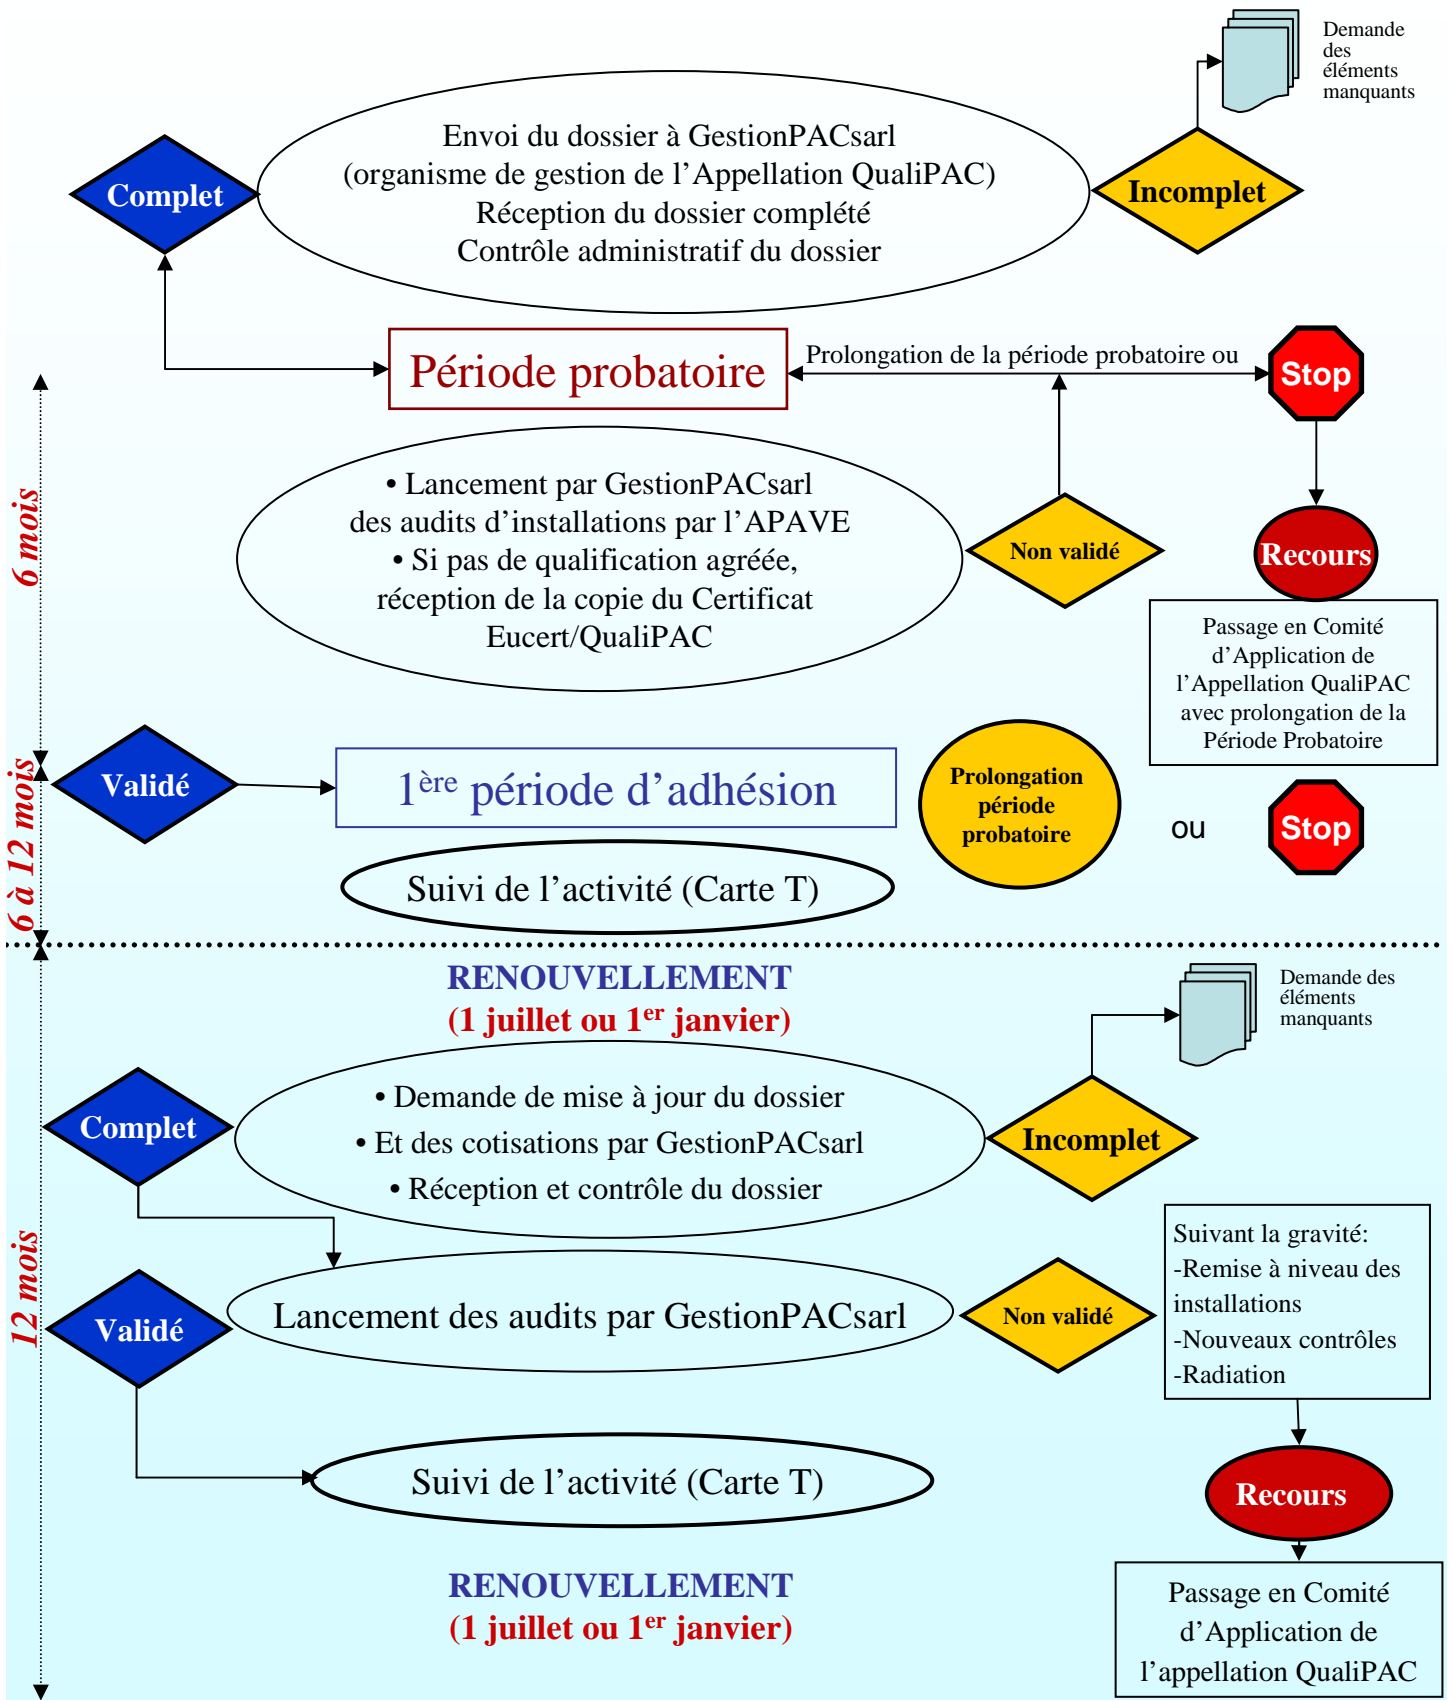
Demande des éléments manquants

Complet

Envoi du dossier à GestionPACsarl (organisme de gestion de l'Appellation QualiPAC) Réception du dossier complété Contrôle administratif du dossier

Incomplet

Période probatoire

Prolongation de la période probatoire ou

Stop

6 mois

• Lancement par GestionPACsarl des audits d'installations par l'APAVE • Si pas de qualification agréée, réception de la copie du Certificat Eucert/QualiPAC

Non validé

Recours

Passage en Comité d'Application de l'Appellation QualiPAC avec prolongation de la Période Probatoire

6 à 12 mois

Validé

$1^{ère}$ période d'adhésion

Prolongation période probatoire

ou

Stop

Suivi de l'activité (Carte T)

RENOUVELLEMENT
(1 juillet ou $1^{er}$ janvier)

Demande des éléments manquants

Complet

• Demande de mise à jour du dossier
• Et des cotisations par GestionPACsarl
• Réception et contrôle du dossier

Incomplet

12 mois

Validé

Lancement des audits par GestionPACsarl

Non validé

Suivant la gravité:
-Remise à niveau des installations
-Nouveaux contrôles
-Radiation

Suivi de l'activité (Carte T)

Recours

RENOUVELLEMENT
(1 juillet ou $1^{er}$ janvier)

Passage en Comité d'Application de l'appellation QualiPAC